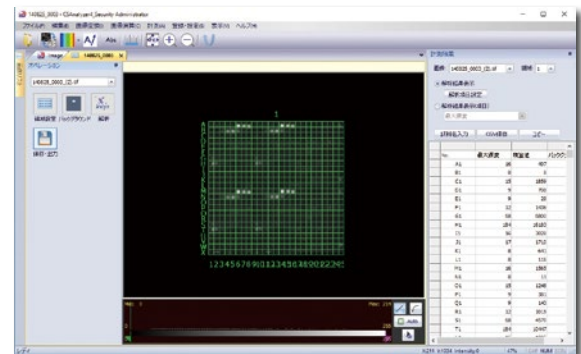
140825_0003 - CSAnalyzer4_Security Administrator

ファイル(F) 編集(E) 画像処理(I) 画像解析(A) 計測(M) 登録・検査(R) 表示(V) ヘルプ(H)

オペレーション

140825_0003_(2).tif

補正

1

123456789101112131415161718192021222324

Max 255

Auto

計測結果

画像 140825_0003_(2).tif

補正

最大濃度

積分値

バックグ

A1

B1

C1

D1

E1

F1

G1

H1

I1

J1

K1

L1

M1

N1

O1

P1

Q1

R1

S1

T1

レディ